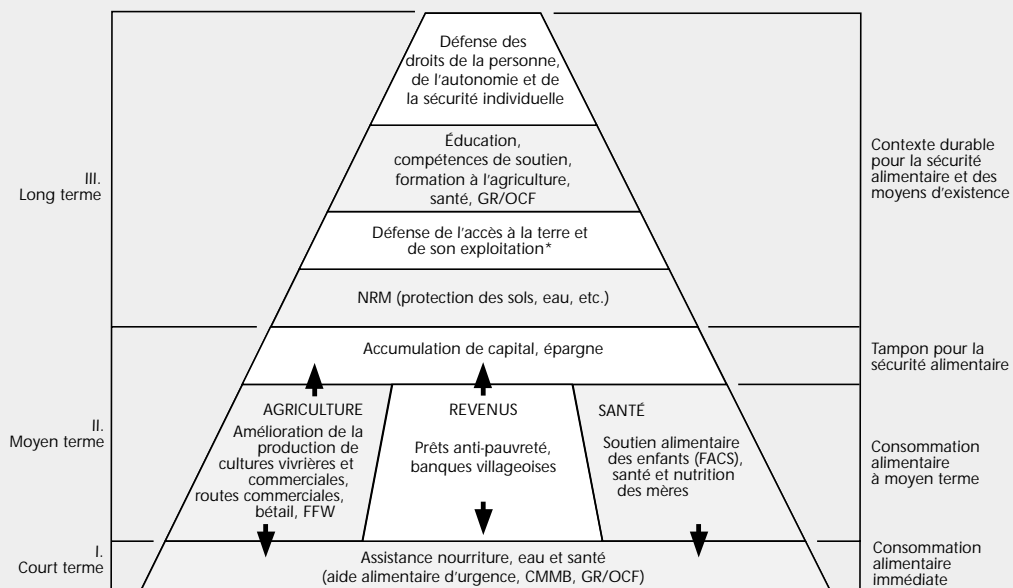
III.
Long terme

II.
Moyen terme

I.
Court terme

Défense des droits de la personne, de l'autonomie et de la sécurité individuelle

Éducation, compétences de soutien, formation à l'agriculture, santé, GR/OCF

Défense de l'accès à la terre et de son exploitation*

NRM (protection des sols, eau, etc.)

Accumulation de capital, épargne

AGRICULTURE
Amélioration de la production de cultures vivrières et commerciales, routes commerciales, bétail, FFW

REVENUS
Prêts anti-pauvreté, banques villageoises

SANTÉ
Soutien alimentaire des enfants (FACS), santé et nutrition des mères

Assistance nourriture, eau et santé (aide alimentaire d'urgence, CMMB, GR/OCF)

Contexte durable pour la sécurité alimentaire et des moyens d'existence

Tampon pour la sécurité alimentaire

Consommation alimentaire à moyen terme

Consommation alimentaire immédiate